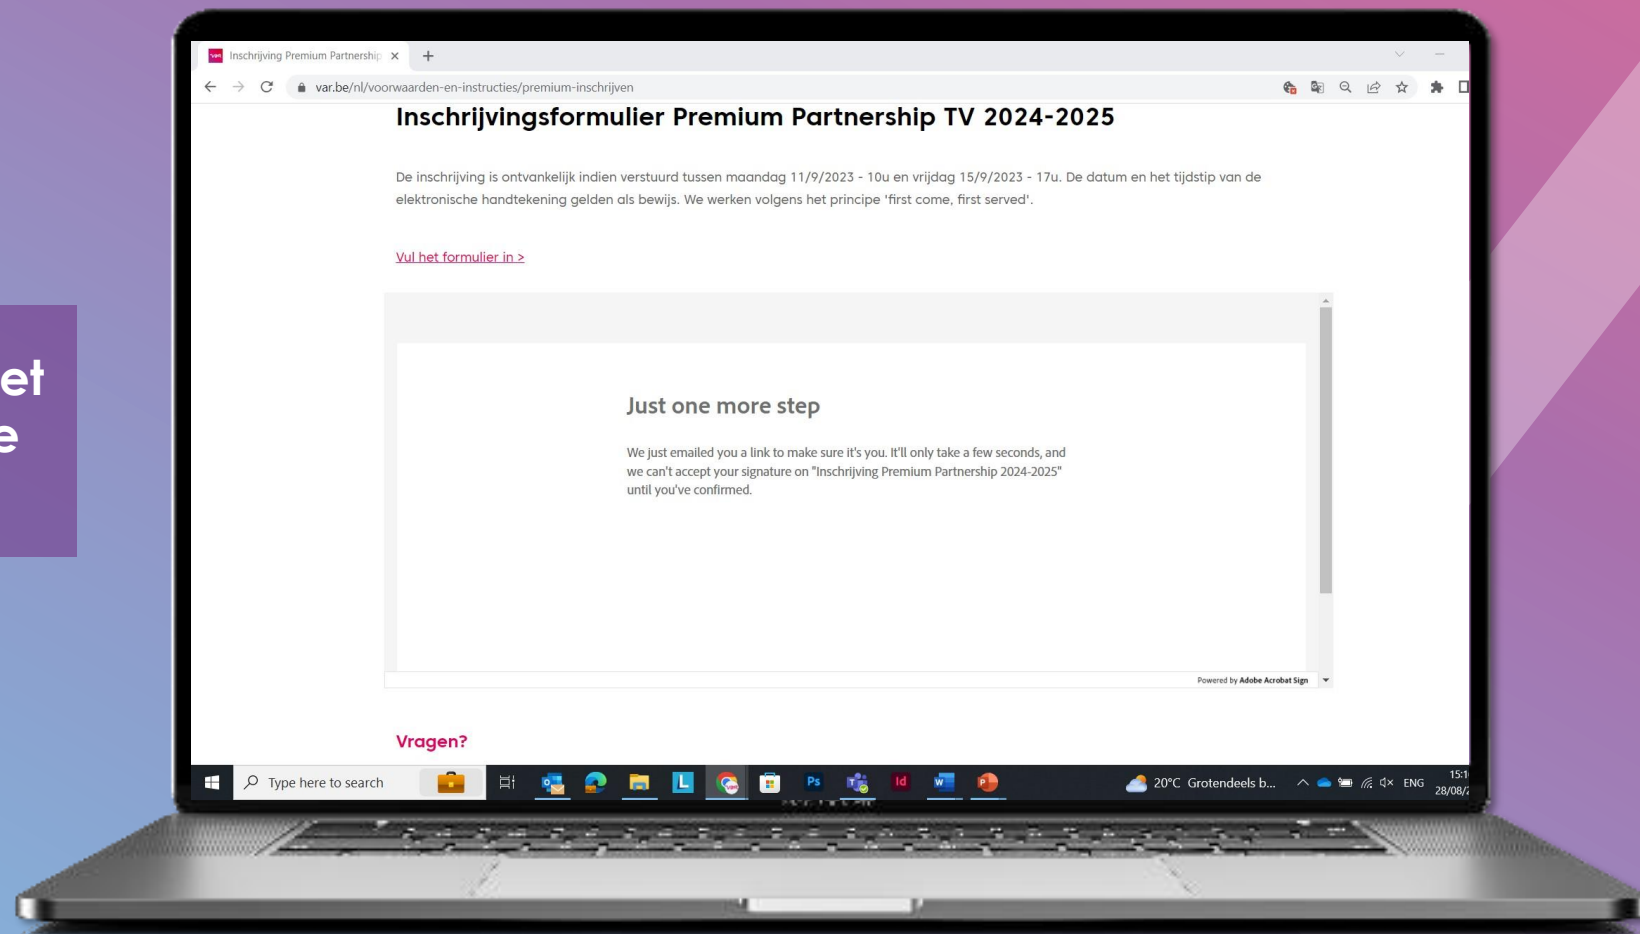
et
e

Inschrijving Premium Partnership ×

var.be/nl/voorwaarden-en-instructies/premium-inschrijven

Inschrijvingsformulier Premium Partnership TV 2024-2025

De inschrijving is ontvankelijk indien verstuurd tussen maandag 11/9/2023 - 10u en vrijdag 15/9/2023 - 17u. De datum en het tijdstip van de elektronische handtekening gelden als bewijs. We werken volgens het principe 'first come, first served'.

Vul het formulier in >

Just one more step

We just emailed you a link to make sure it's you. It'll only take a few seconds, and we can't accept your signature on "Inschrijving Premium Partnership 2024-2025" until you've confirmed.

Powered by Adobe Acrobat Sign

Vragen?

Type here to search

20°C Grotendeels b...

ENG

15:1

28/08/